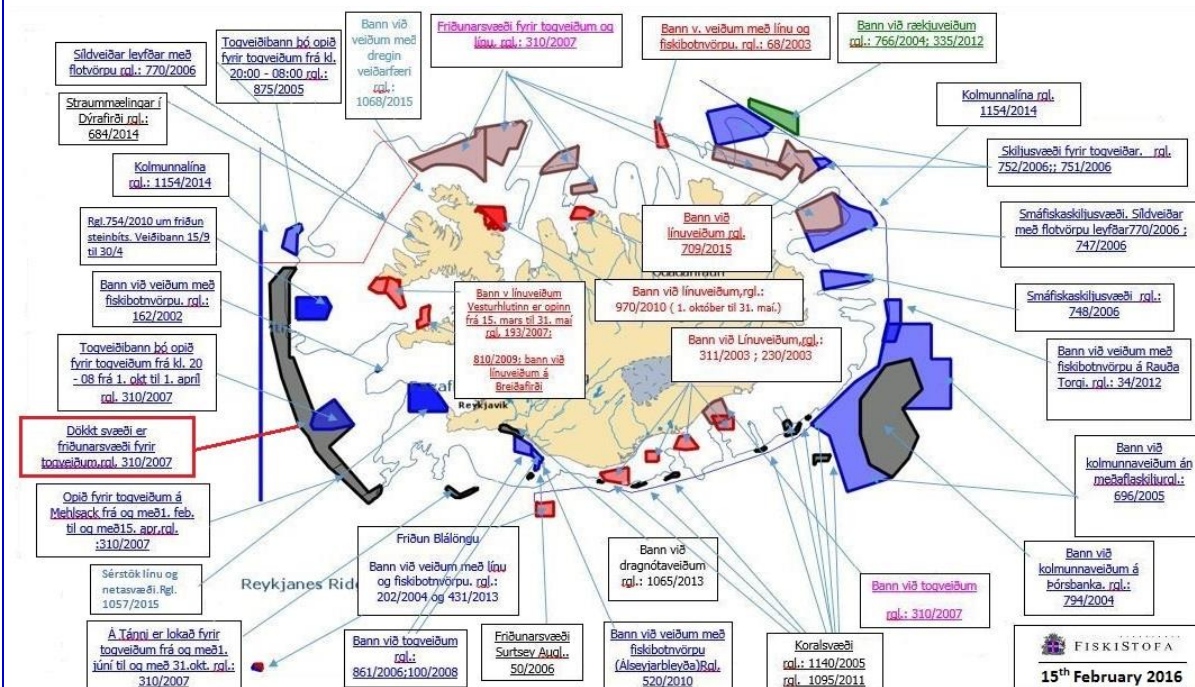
Síldveiðar leyfðar með flotvörpu rgl.: 770/2006

Togveiðibann þó opið fyrir togveiðum frá kl. 20:00 - 08:00 rgl.: 875/2005

Bann við veiðum með dregin veiðarfæri rgl.: 1068/2015

Friðunarsvæði fyrir togveiðum og línu. rgl.: 310/2007

Bann v. veiðum með línu og fiskibotnvörpu. rgl.: 68/2003

Bann við rækjuveiðum rgl.: 766/2004; 335/2012

Straummælingar í Dýrafirði rgl.: 684/2014

Kolmunnalína rgl.: 1154/2014

Kolmunnalína rgl.: 1154/2014

Skiljusvæði fyrir togveiðar. rgl. 752/2006;; 751/2006

Rgl.754/2010 um friðun steinbíts. Veiðibann 15/9 til 30/4

Bann við línuveiðum rgl. 709/2015

Smáfiskaskiljusvæði. Síldveiðar með flotvörpu leyfðar770/2006 ; 747/2006

Bann við veiðum með fiskibotnvörpu. rgl.: 162/2002

Bann v línuveiðum Vesturhlutinn er opinn frá 15. mars til 31. maí rgl. 193/2007:

810/2009: bann við línuveiðum á Breiðafirði

Bann við línuveiðum,rgl.: 970/2010 ( 1. október til 31. maí.)

Smáfiskaskiljusvæði rgl.: 748/2006

Togveiðibann þó opið fyrir togveiðum frá kl. 20 - 08 frá 1. okt til 1. apríl rgl. 310/2007

Bann við Línuveiðum,rgl.: 311/2003 ; 230/2003

Bann við veiðum með fiskibotnvörpu á Rauða Torgi. rgl.: 34/2012

Reykjavík

Dökkt svæði er friðunarsvæði fyrir togveiðum,rgl. 310/2007

Bann við kolmunnaveiðum án meðaflaskiljurgl.: 696/2005

Opið fyrir togveiðum á Mehlsack frá og með1. feb. til og með15. apr.rgl. :310/2007

Friðun Blálöngu

Bann við veiðum með línu og fiskibotnvörpu. rgl.: 202/2004 og 431/2013

Bann við dragnótaveiðum rgl.: 1065/2013

Sérstök línu og netasvæði.Rgl. 1057/2015

Reykjanes Ridge

Bann við togveiðum

rgl.: 310/2007

Bann við kolmunnaveiðum á Þórsbanka. rgl.: 794/2004

Á Tánni er lokað fyrir togveiðum frá og með1. júní til og með 31.okt. rgl.: 310/2007

Bann við togveiðum rgl.: 861/2006;100/2008

Friðunarsvæði Surtsey Augl.: 50/2006

Bann við veiðum með fiskibotnvörpu (Álsevjarbleyða)Rgl. 520/2010

Koralsvæði rgl.: 1140/2005 rgl. 1095/2011

FISKISTOFA

15th February 2016